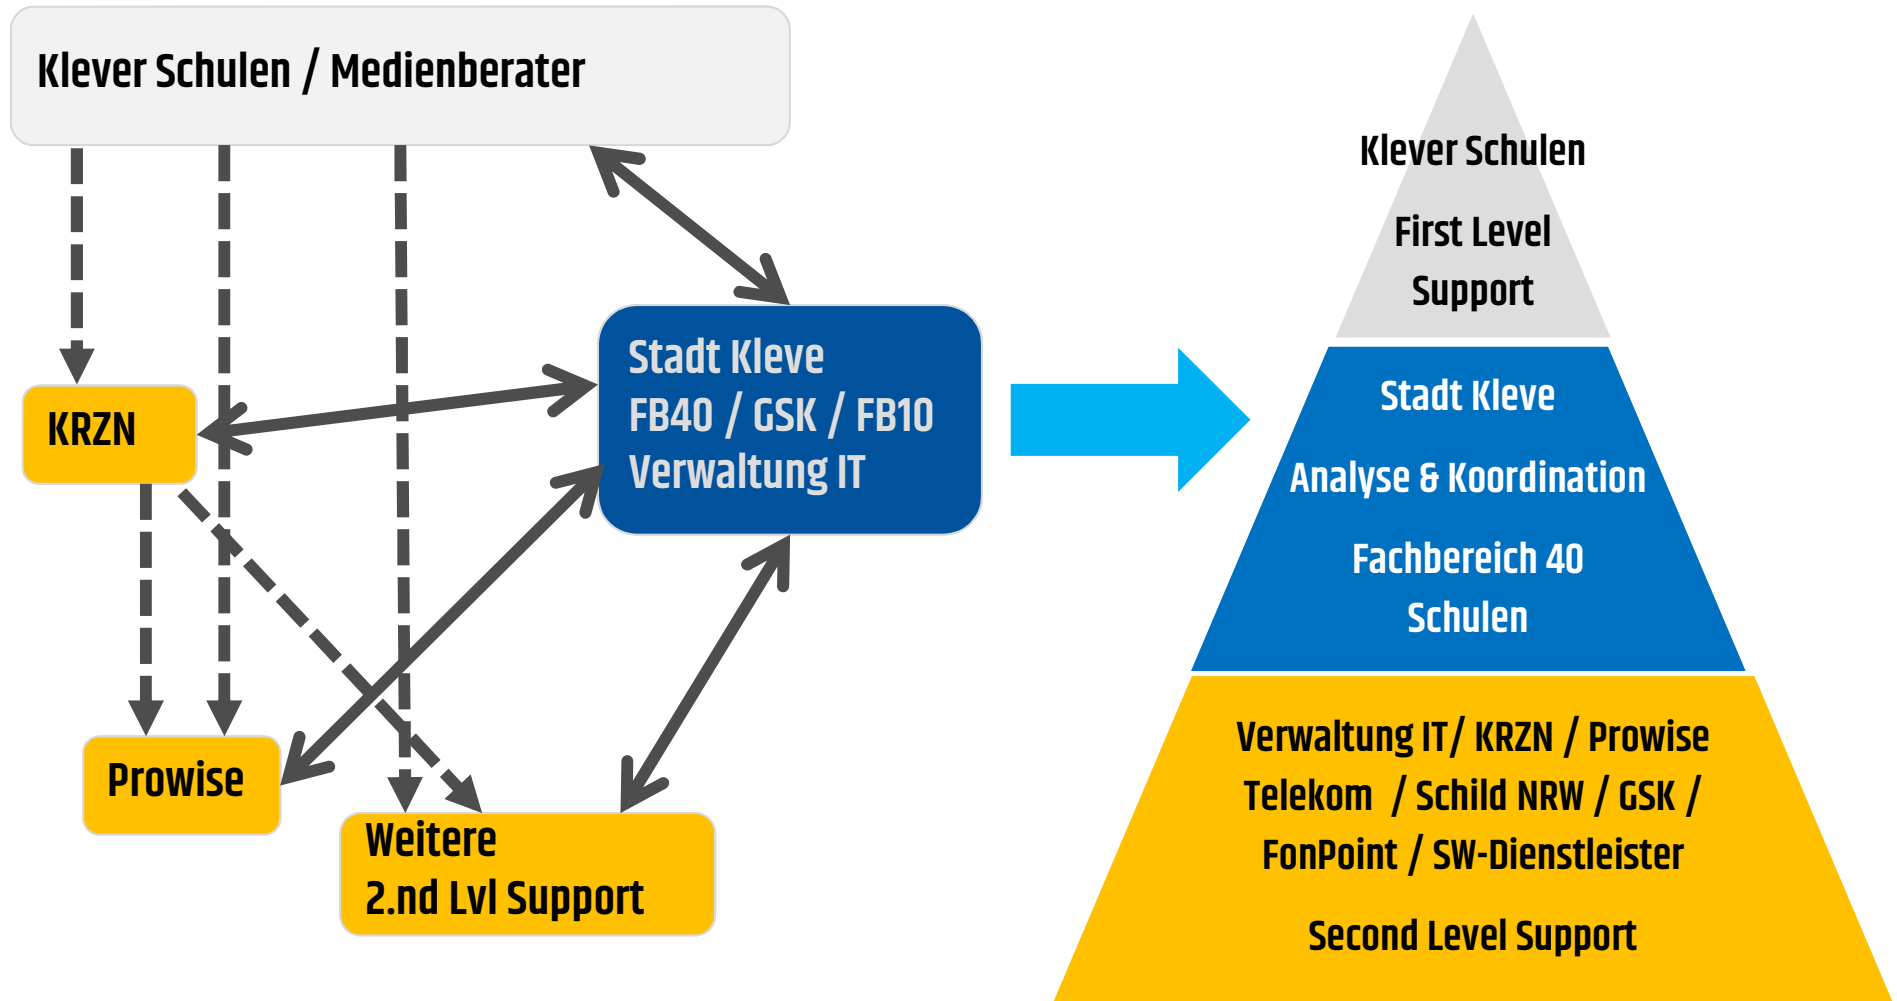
Klever Schulen / Medienberater

Stadt Kleve
FB40 / GSK / FB10
Verwaltung IT

KRZN

Prowise

Weitere
2.nd Lvl Support

Klever Schulen

First Level
Support

Stadt Kleve

Analyse & Koordination

Fachbereich 40
Schulen

Verwaltung IT/ KRZN / Prowise
Telekom / Schild NRW / GSK /
FonPoint / SW-Dienstleister

Second Level Support